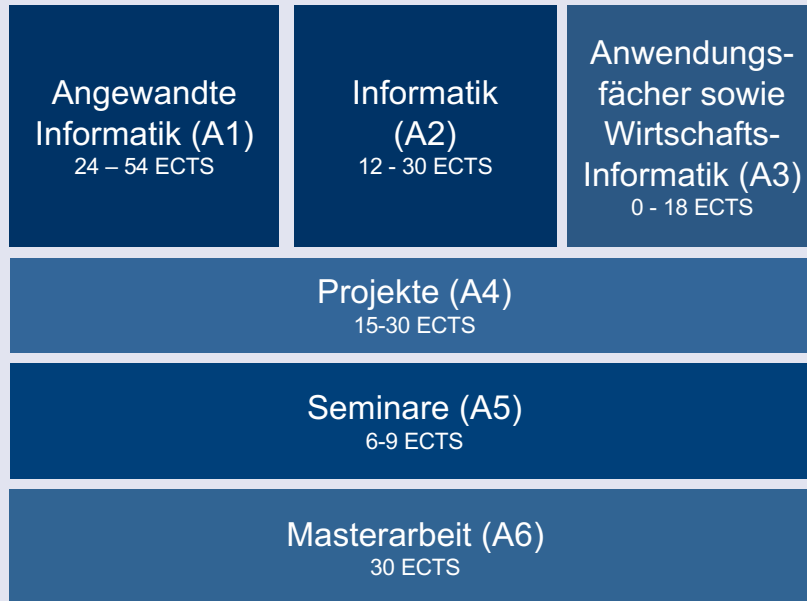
Angewandte Informatik (A1)
24 – 54 ECTS

Informatik (A2)
12 - 30 ECTS

Anwendungsfächer sowie Wirtschafts-Informatik (A3)
0 - 18 ECTS

Projekte (A4)
15-30 ECTS

Seminare (A5)
6-9 ECTS

Masterarbeit (A6)
30 ECTS